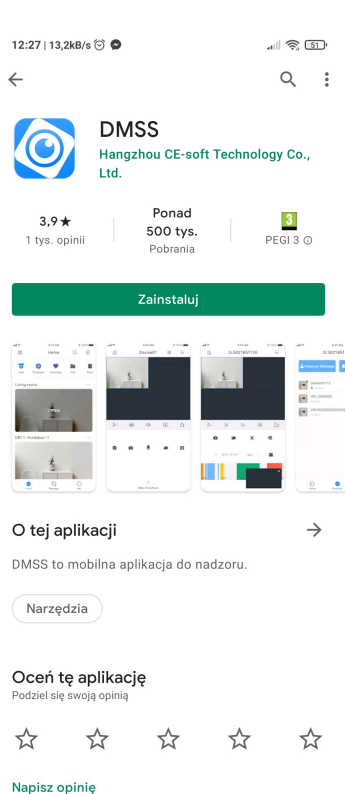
12:27 | 13,2kB/s

51

DMSS

Hangzhou CE-soft Technology Co., Ltd.

3,9 ★
1 tys. opinii

Ponad 500 tys.
Pobrania

3
PEGI 3 ⓘ

Zainstaluj

Home

Living room

O tej aplikacji

DMSS to mobilna aplikacja do nadzoru.

Narzędzia

Oceń tę aplikację

Podziel się swoją opinią

Napisz opinię